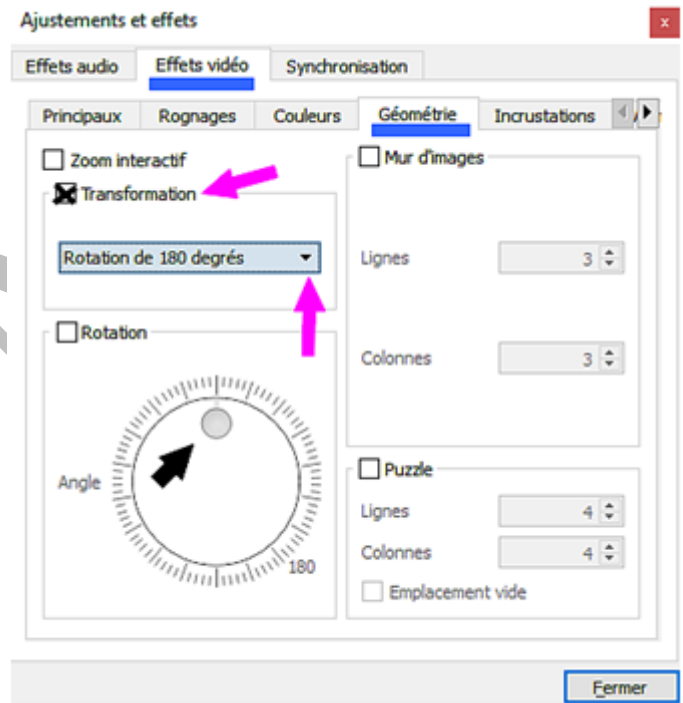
Ajustements et effets

x

Effets audio

Effets vidéo

Synchronisation

Principaux

Rognages

Couleurs

Géométrie

Incrustations

Zoom interactif

Transformation

Rotation de 180 degrés

Rotation

Angle

180

Mur d'images

Lignes

3

Colonnes

3

Puzzle

Lignes

4

Colonnes

4

Emplacement vide

Fermer